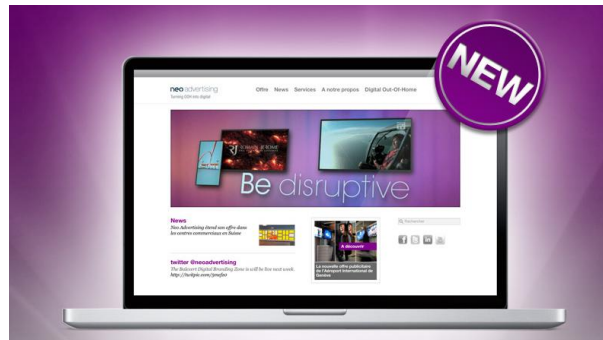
NEW

neoadvertising
Turning DOH into digital

Offre News Services A notre propos Digital Out-Of-Home

Be disruptive

News
Neo Advertising étend ses offres dans les centres commerciaux en Suisse

twitter @neoadvertising
The Balexert Digital Branding Zone is will be live next week. http://twitpic.com/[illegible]

A découvrir
La nouvelle offre publicitaire de l'Aéroport International de Genève

Recherche